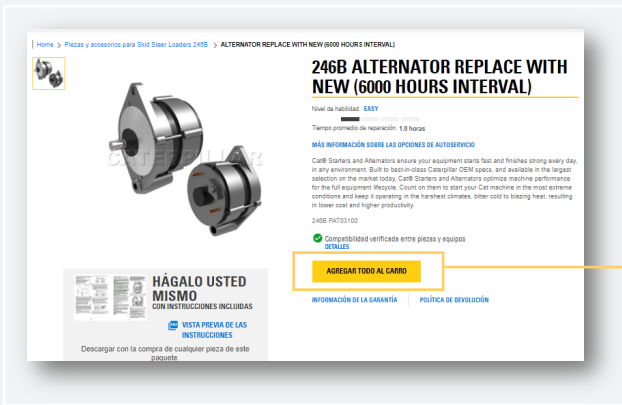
Home > Piezas y accesorios para Skid Steer Loaders 246B > ALTERNATOR REPLACE WITH NEW (6000 HOURS INTERVAL)

CATERPILLAR

246B ALTERNATOR REPLACE WITH NEW (6000 HOURS INTERVAL)

Nivel de habilidad: EASY

Tiempo promedio de reparación: 1.0 horas

MÁS INFORMACIÓN SOBRE LAS OPCIONES DE AUTOSERVICIO

Cat® Starters and Alternators ensure your equipment starts fast and finishes strong every day, in any environment. Built to best-in-class Caterpillar OEM specs, and available in the largest selection on the market today, Cat® Starters and Alternators optimize machine performance for the full equipment lifecycle. Count on them to start your Cat machine in the most extreme conditions and keep it operating in the harshest climates, bitter cold to blazing heat, resulting in lower cost and higher productivity.

246B PAT03100

Compatibilidad verificada entre piezas y equipos
DETALLES

AGREGAR TODO AL CARRO

INFORMACIÓN DE LA GARANTÍA

POLÍTICA DE DEVOLUCIÓN

HÁGALO USTED MISMO
CON INSTRUCCIONES INCLUIDAS

VISTA PREVIA DE LAS INSTRUCCIONES

Descargar con la compra de cualquier pieza de este paquete.